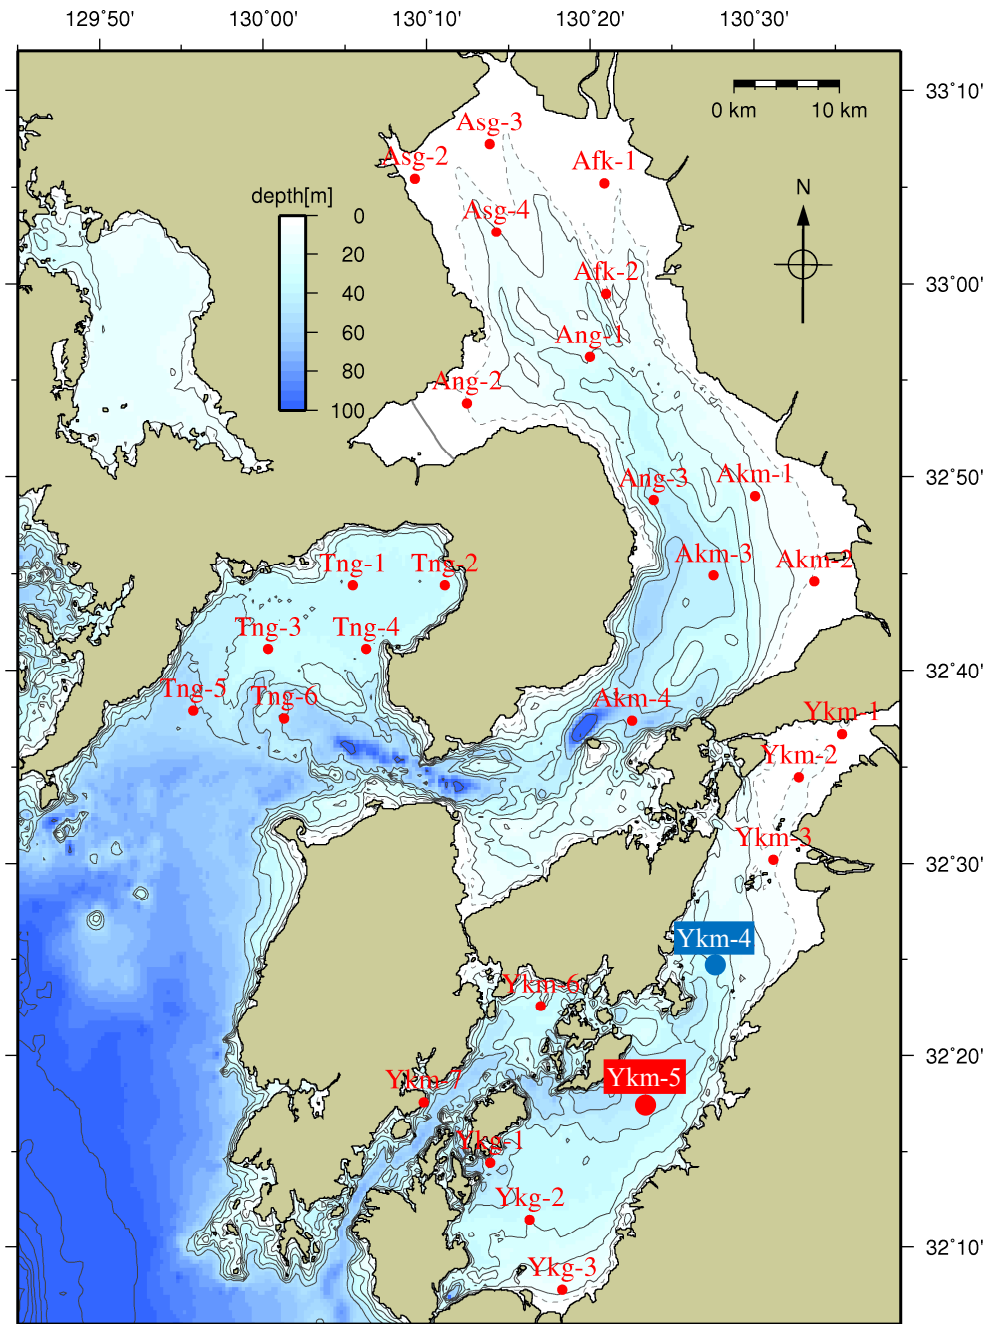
129°50' 130°00' 130°10' 130°20' 130°30'

33°10'
33°00'
32°50'
32°40'
32°30'
32°20'
32°10'

0 km 10 km

N

depth[m]
0
20
40
60
80
100

Asg-3
Asg-2
Afk-1
Asg-4
Afk-2
Ang-1
Ang-2
Ang-3
Akm-1
Akm-3
Akm-2
Tng-1
Tng-2
Tng-3
Tng-4
Tng-5
Tng-6
Akm-4
Ykm-1
Ykm-2
Ykm-3
Ykm-4
Ykm-6
Ykm-5
Ykm-7
Ykg-1
Ykg-2
Ykg-3